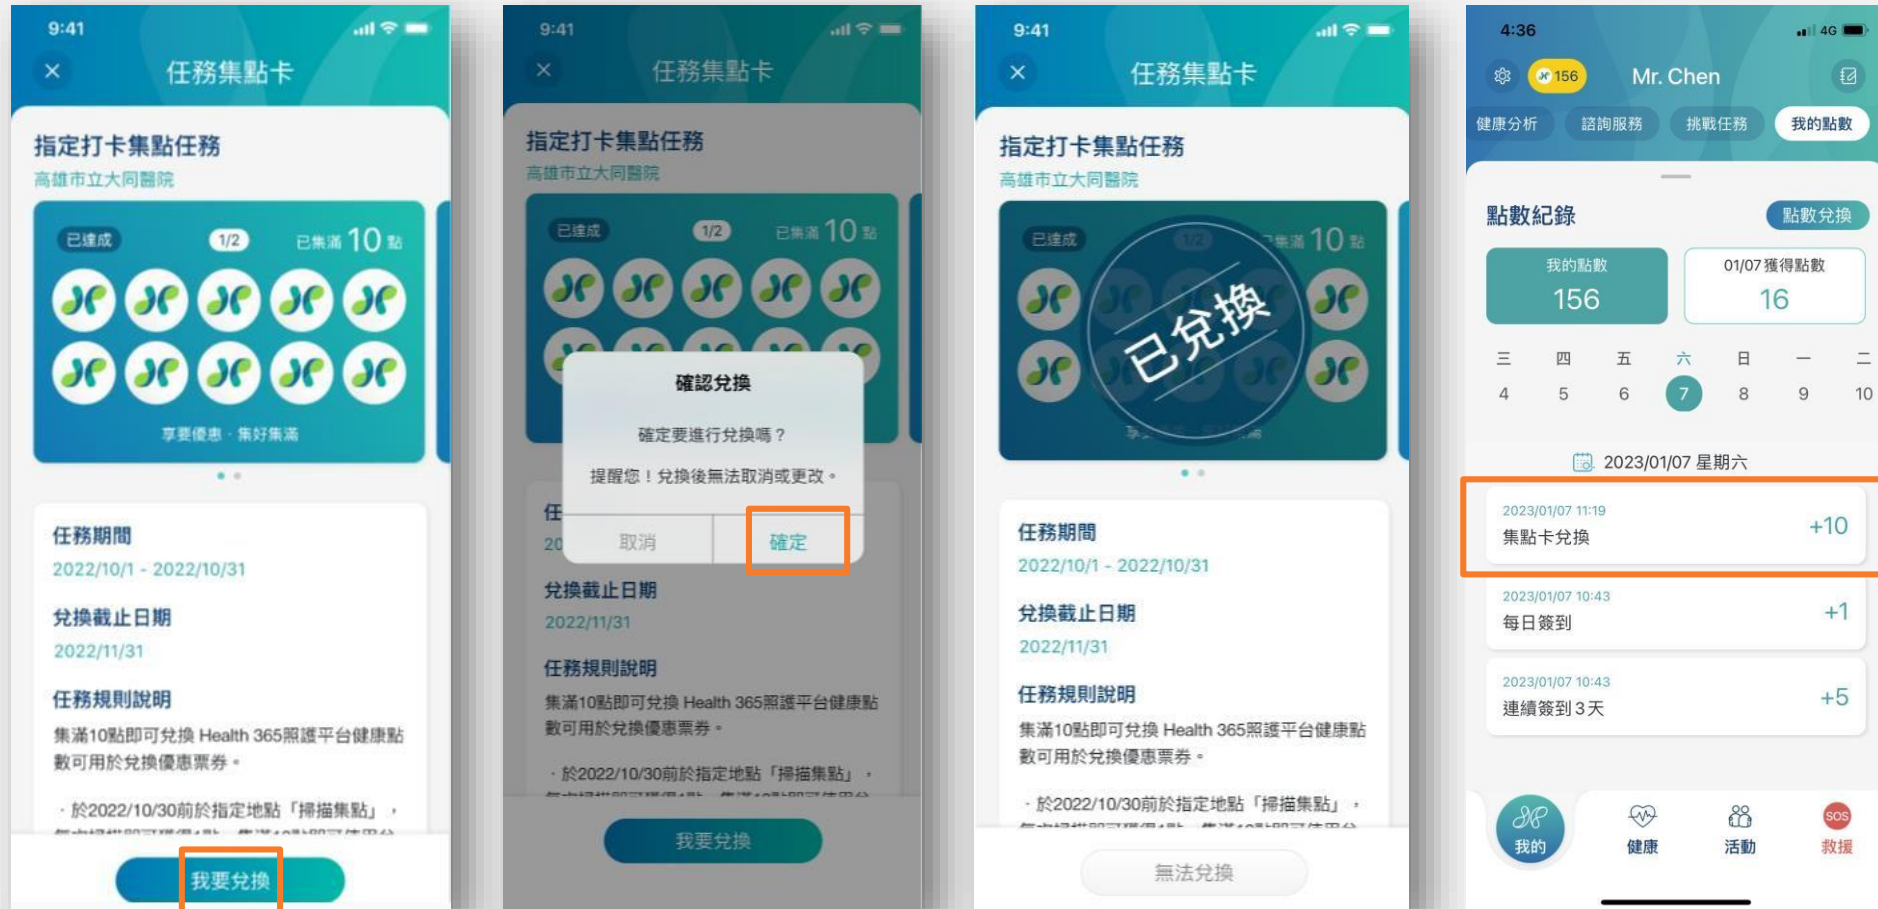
9:41

任務集點卡

指定打卡集點任務
高雄市立大同醫院

已達成 1/2 已集滿 10 點

享要優惠・集好集滿

任務期間
2022/10/1 - 2022/10/31

兌換截止日期
2022/11/31

任務規則說明
集滿10點即可兌換 Health 365照護平台健康點數可用於兌換優惠票券。

・於2022/10/30前於指定地點「掃描集點」，

我要兌換

9:41

任務集點卡

指定打卡集點任務
高雄市立大同醫院

已達成 1/2 已集滿 10 點

確認兌換
確定要進行兌換嗎？
提醒您！兌換後無法取消或更改。
取消 確定

兌換截止日期
2022/11/31

任務規則說明
集滿10點即可兌換 Health 365照護平台健康點數可用於兌換優惠票券。

・於2022/10/30前於指定地點「掃描集點」，

我要兌換

9:41

任務集點卡

指定打卡集點任務
高雄市立大同醫院

已達成 已集滿 10 點

已兌換

任務期間
2022/10/1 - 2022/10/31

兌換截止日期
2022/11/31

任務規則說明
集滿10點即可兌換 Health 365照護平台健康點數可用於兌換優惠票券。

・於2022/10/30前於指定地點「掃描集點」，

無法兌換

4:36 4G

156 Mr. Chen

健康分析 諮詢服務 挑戰任務 我的點數

點數紀錄 點數兌換

我的點數
156

01/07 獲得點數
16

三 四 五 六 日 一 二
4 5 6 7 8 9 10

2023/01/07 星期六

2023/01/07 11:19
集點卡兌換 +10

2023/01/07 10:43
每日簽到 +1

2023/01/07 10:43
連續簽到 3 天 +5

我的 健康 活動 SOS 救援